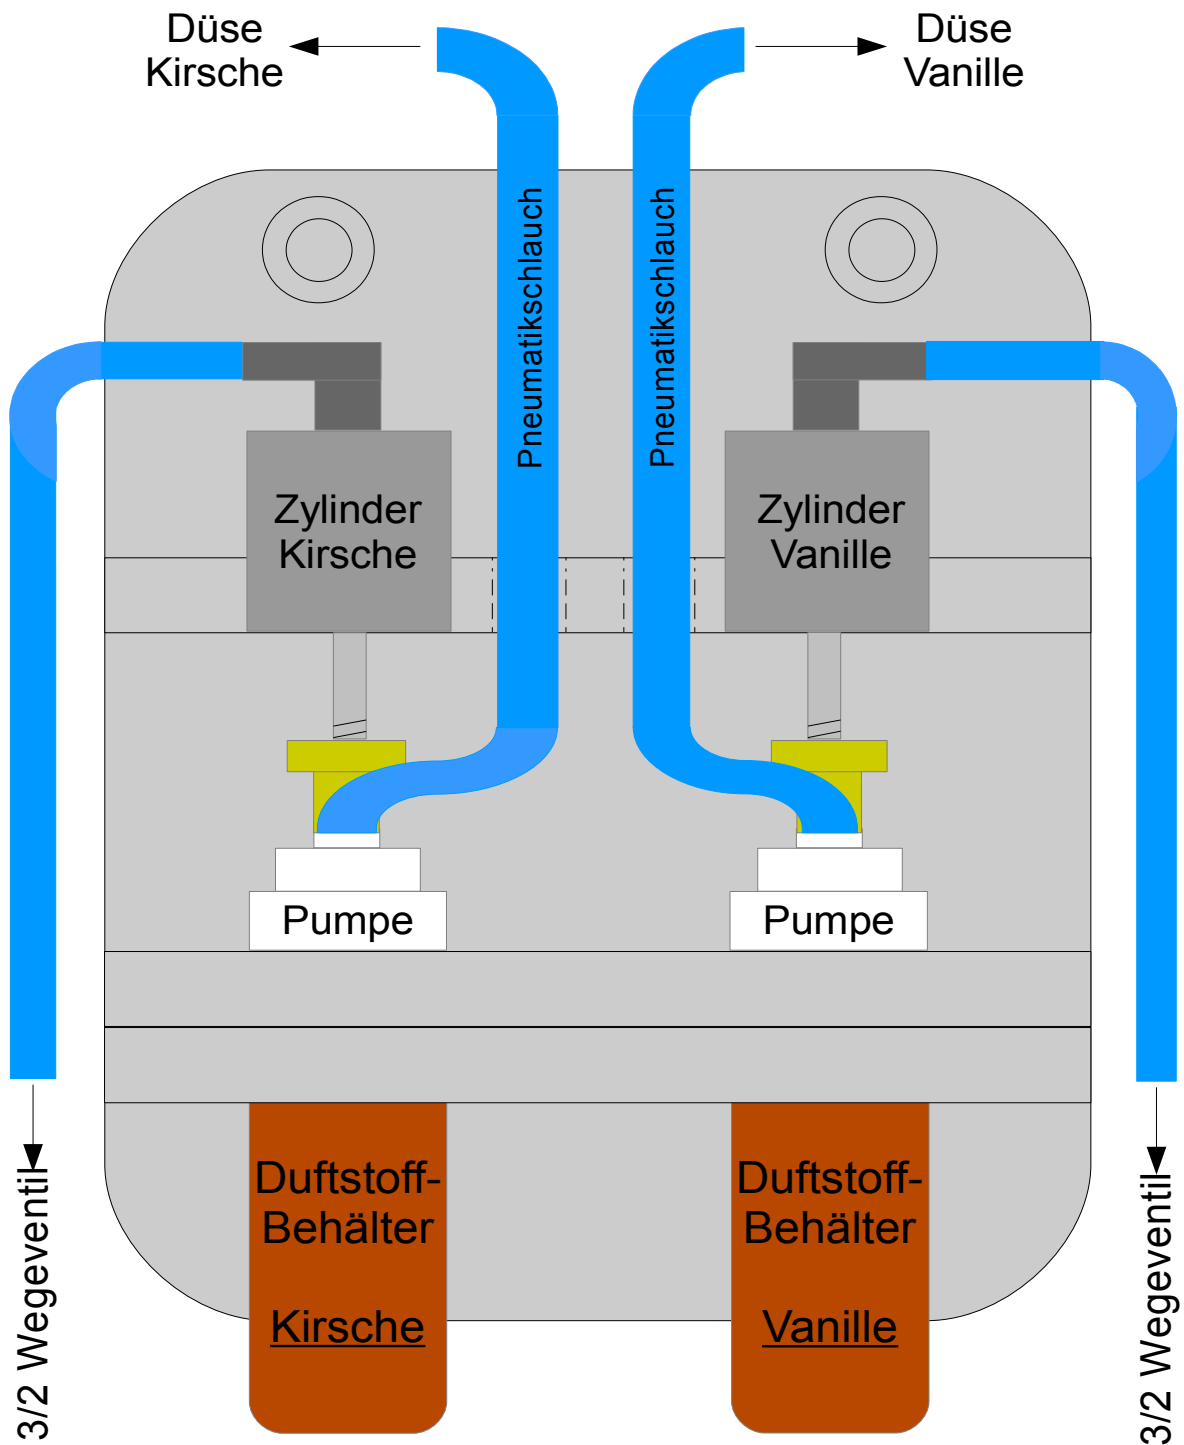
Düse Kirsche

Düse Vanille

Pneumatikschlauch

Pneumatikschlauch

Zylinder Kirsche

Zylinder Vanille

Pumpe

Pumpe

3/2 Wegeventil

3/2 Wegeventil

Duftstoff-Behälter

Kirsche

Duftstoff-Behälter

Vanille